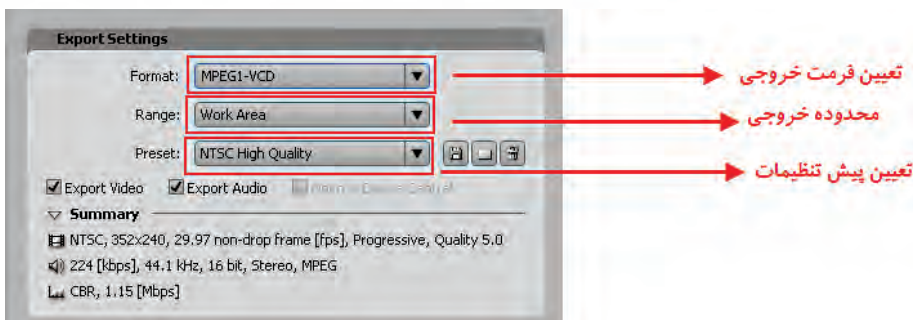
Export Settings

Format: MPEG1-VCD

Range: Work Area

Preset: NTSC High Quality

Export Video
Export Audio
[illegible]

Summary

NTSC, 352x240, 29.97 non-drop frame [fps], Progressive, Quality 5.0

224 [kbps], 44.1 kHz, 16 bit, Stereo, MPEG

CBR, 1.15 [Mbps]

تعیین فرمت خروجی

محدوده خروجی

تعیین پیش تنظیمات